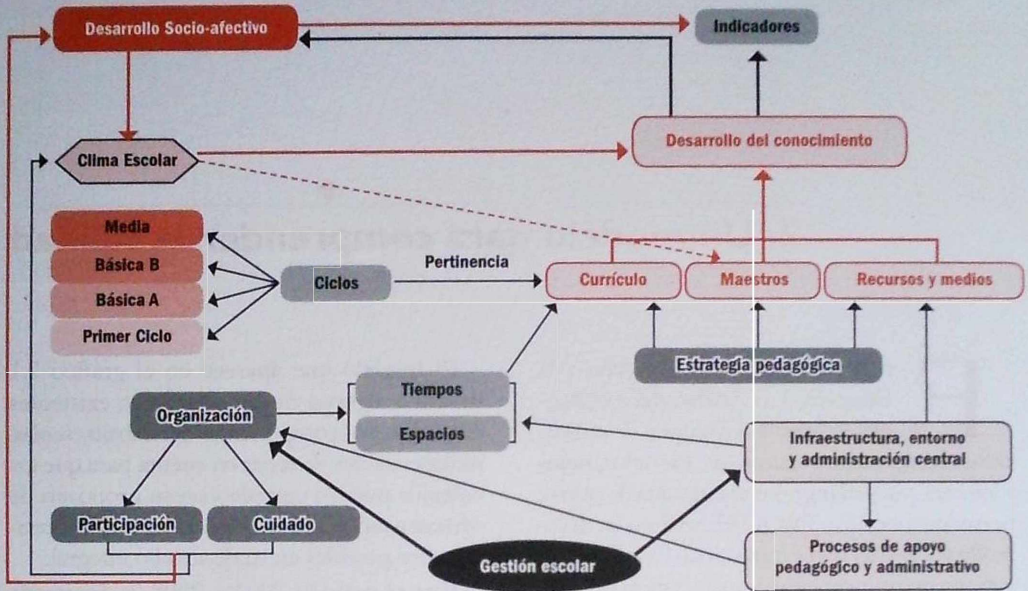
Desarrollo Socio-afectivo

Indicadores

Clima Escolar

Desarrollo del conocimiento

Media

Básica B

Básica A

Primer Ciclo

Ciclos

Pertinencia

Currículo

Maestros

Recursos y medios

Estrategia pedagógica

Organización

Tiempos

Espacios

Infraestructura, entorno y administración central

Participación

Cuidado

Gestión escolar

Procesos de apoyo pedagógico y administrativo